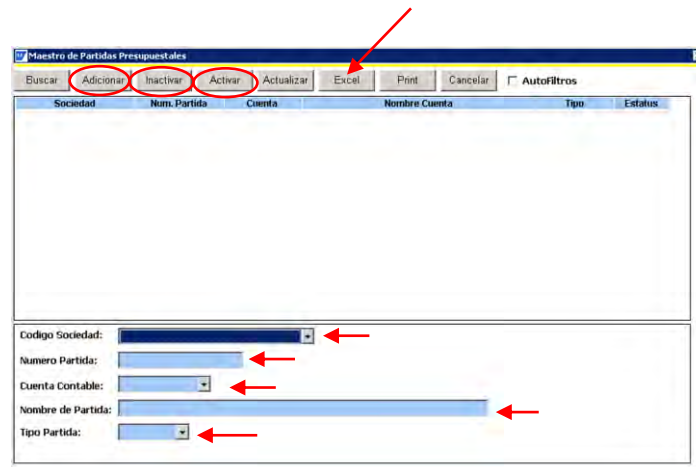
Maestro de Partidas Presupuestales

Buscar | Adicionar | Inactivar | Activar | Actualizar | Excel | Print | Cancelar | AutoFiltros

| Sociedad | Num. Partida | Cuenta | Nombre Cuenta | Tipo | Estatus |
|---|---|---|---|---|---|

Codigo Sociedad:

Numero Partida:

Cuenta Contable:

Nombre de Partida:

Tipo Partida: